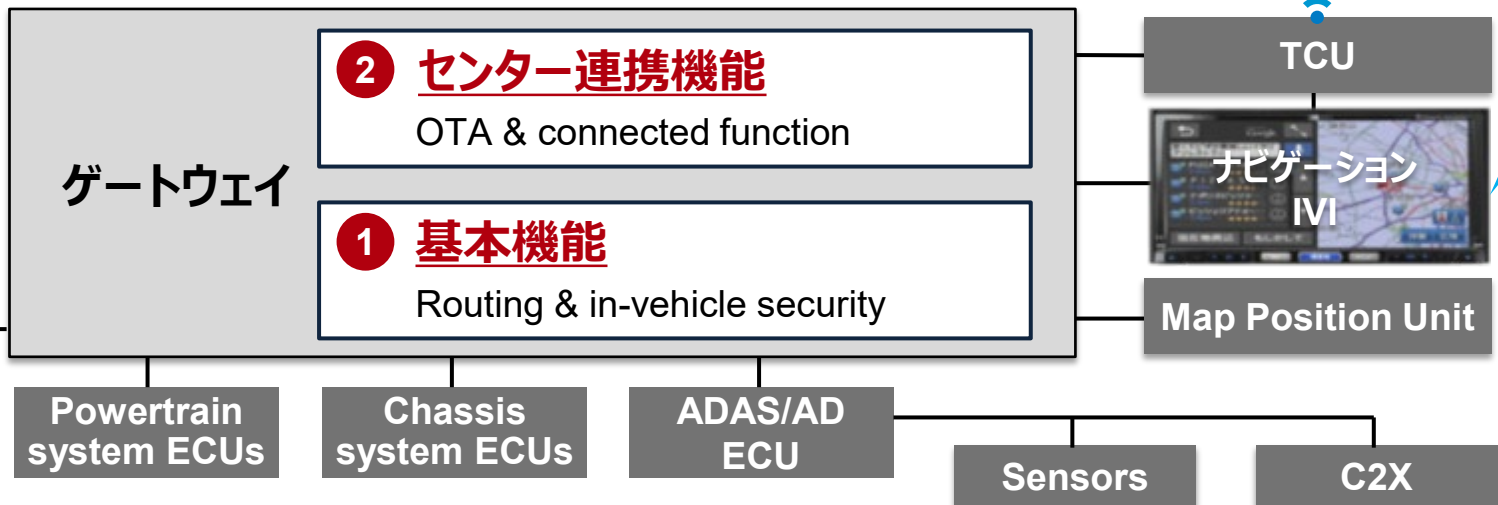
ゲートウェイ

2 センター連携機能
OTA & connected function

1 基本機能
Routing & in-vehicle security

TCU

ナビゲーション
IVI

Map Position Unit

Powertrain system ECUs

Chassis system ECUs

ADAS/AD ECU

Sensors

C2X